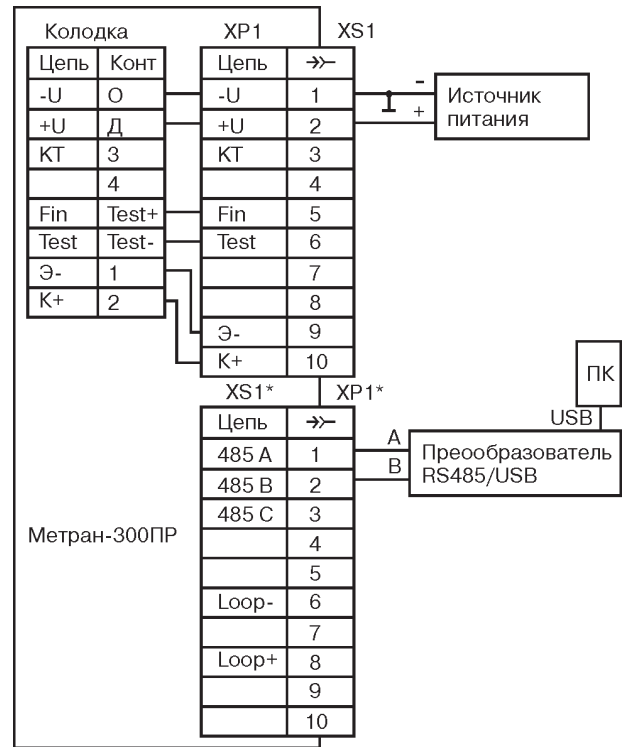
Колодка

| Цепь | Конт |
|---|---|
| -U | О |
| +U | Д |
| КТ | 3 |
|  | 4 |
| Fin | Test+ |
| Test | Test- |
| Э- | 1 |
| К+ | 2 |

XP1 XS1

| Цепь | ⤚ |
|---|---|
| -U | 1 |
| +U | 2 |
| КТ | 3 |
|  | 4 |
| Fin | 5 |
| Test | 6 |
|  | 7 |
|  | 8 |
| Э- | 9 |
| К+ | 10 |

- +

Источник питания

XS1* XP1*

| Цепь | ⤚ |
|---|---|
| 485 A | 1 |
| 485 B | 2 |
| 485 C | 3 |
|  | 4 |
|  | 5 |
| Loop- | 6 |
|  | 7 |
| Loop+ | 8 |
|  | 9 |
|  | 10 |

ПК

USB

A

B

Преообразователь RS485/USB

Метран-300ПР